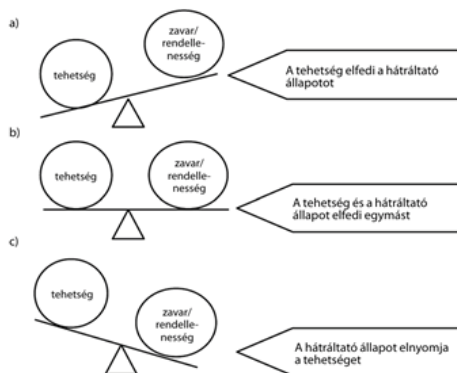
a)

tehetség

zavar/ rendellenesség

A tehetség elfedi a hátráltató állapotot

b)

tehetség

zavar/ rendellenesség

A tehetség és a hátráltató állapot elfedi egymást

c)

tehetség

zavar/ rendellenesség

A hátráltató állapot elnyomja a tehetséget